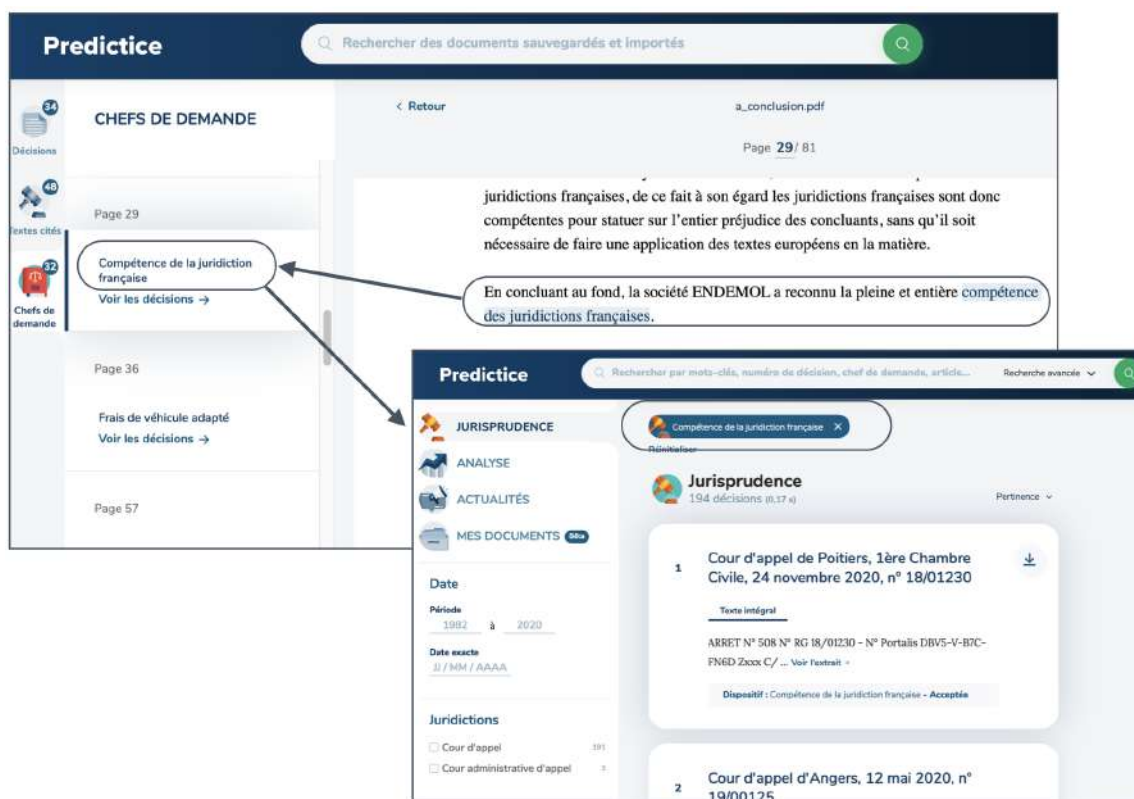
Predictice

Rechercher des documents sauvegardés et importés

34 Décisions

48 Textes cités

32 Chefs de demande

CHEFS DE DEMANDE

Page 29

Compétence de la juridiction française
Voir les décisions →

Page 36

Frais de véhicule adapté
Voir les décisions →

Page 57

< Retour

a_conclusion.pdf

Page 29 / 81

juridictions françaises, de ce fait à son égard les juridictions françaises sont donc compétentes pour statuer sur l'entier préjudice des concluants, sans qu'il soit nécessaire de faire une application des textes européens en la matière.

En concluant au fond, la société ENDEMOL a reconnu la pleine et entière compétence des juridictions françaises.

Predictice

Rechercher par mots-clés, numéro de décision, chef de demande, article...

Recherche avancée

JURISPRUDENCE

ANALYSE

ACTUALITÉS

MES DOCUMENTS Bêta

Compétence de la juridiction française ×

Réinitialiser

Jurisprudence
194 décisions (0,17 s)

Pertinence

Date

Période
1982 à 2020

Date exacte
JJ / MM / AAAA

Juridictions

Cour d'appel 191

Cour administrative d'appel 3

1 Cour d'appel de Poitiers, 1ère Chambre Civile, 24 novembre 2020, n° 18/01230

Texte intégral

ARRET N° 508 N° RG 18/01230 - N° Portalis DBV5-V-B7C-FN6D Zxxx C/ ... Voir l'extrait

Dispositif : Compétence de la juridiction française - Acceptée

2 Cour d'appel d'Angers, 12 mai 2020, n° 19/00125